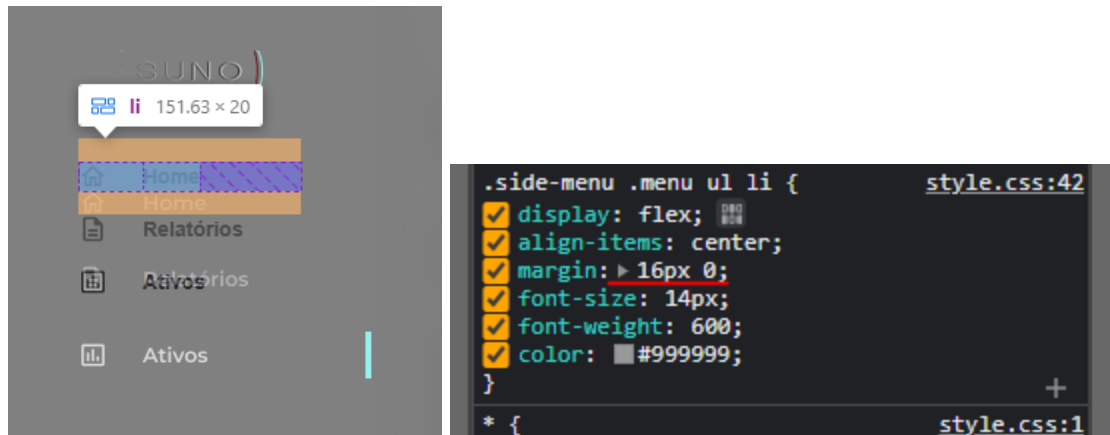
SUNO

li 151.63 × 20

Home
Home
Relatórios
Ativos
Relatórios
Ativos

.side-menu .menu ul li { style.css:42
display: flex;
align-items: center;
margin: ▸ 16px 0;
font-size: 14px;
font-weight: 600;
color: #999999;
}
+
* { style.css:1